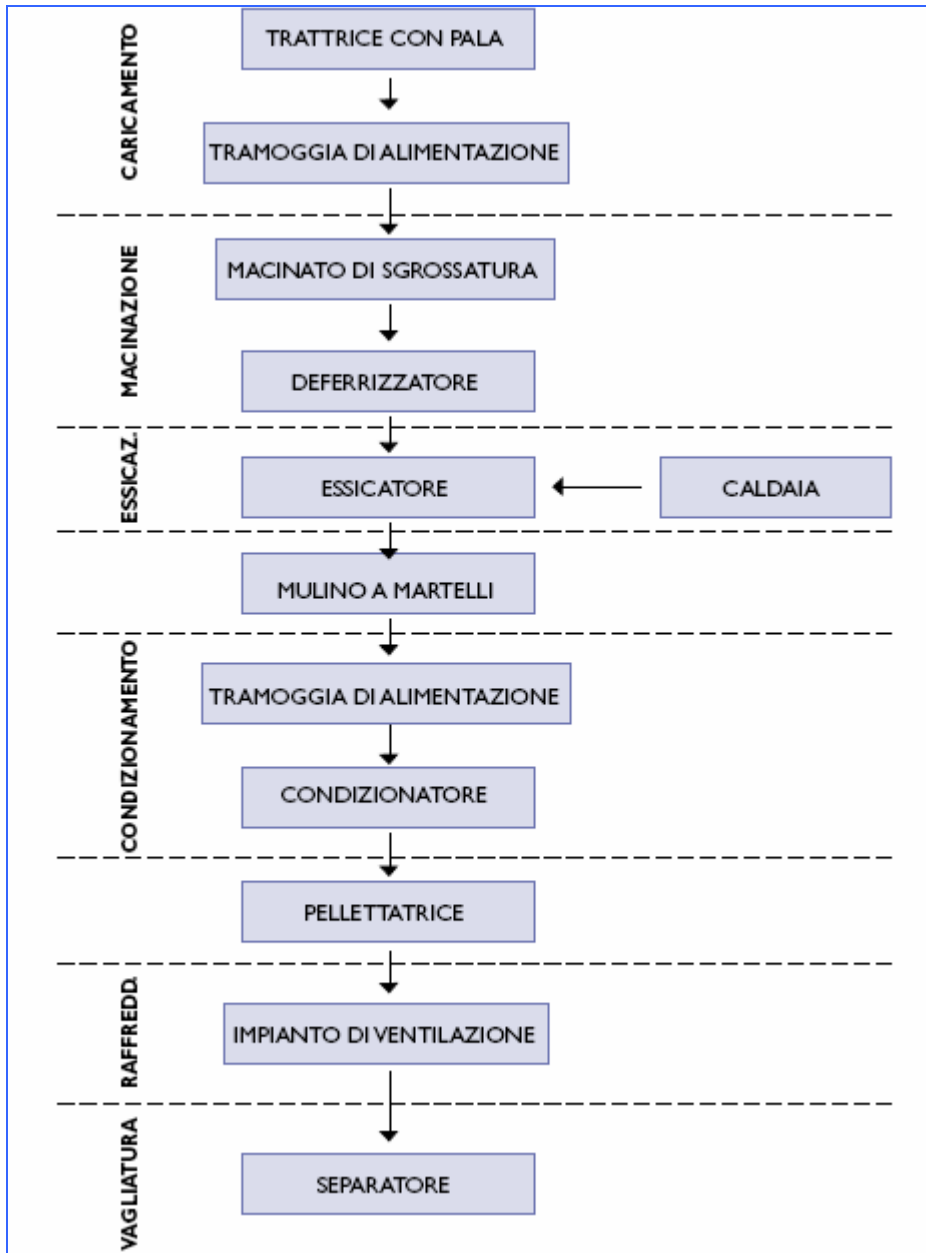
CARICAMENTO

TRATTRICE CON PALA

TRAMOGGIA DI ALIMENTAZIONE

MACINAZIONE

MACINATO DI SGROSSATURA

DEFERRIZZATORE

ESSICAZ.

ESSICATORE

CALDAIA

MULINO A MARTELLI

CONDIZIONAMENTO

TRAMOGGIA DI ALIMENTAZIONE

CONDIZIONATORE

PELLETTATRICE

RAFFREDD.

IMPIANTO DI VENTILAZIONE

VAGLIATURA

SEPARATORE